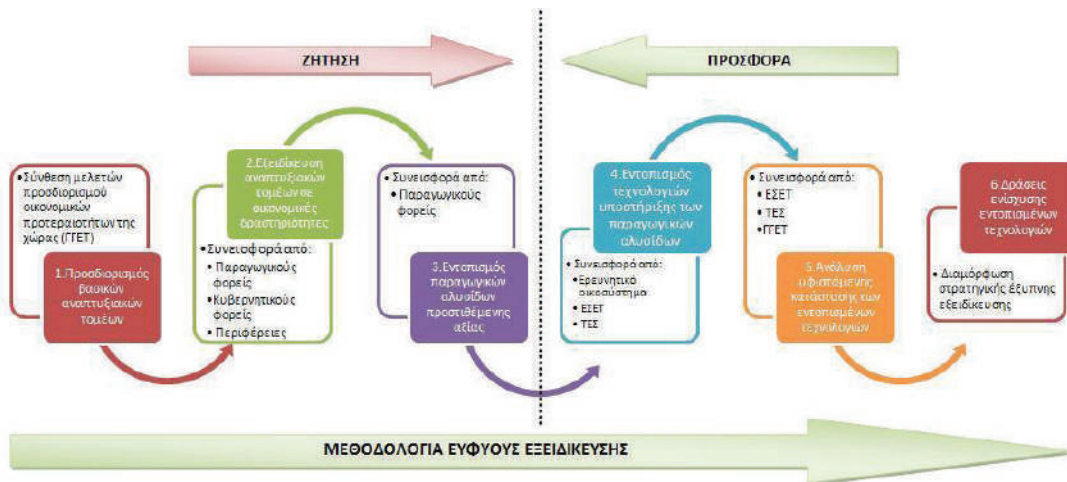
ΖΗΤΗΣΗ

ΠΡΟΣΦΟΡΑ

•Σύνθεση μελετών προσδιορισμού οικονομικών προτεραιοτήτων της χώρας (ΓΓΕΤ)

1.Προσδιορισμός βασικών αναπτυξιακών τομέων

2.Εξειδίκευση αναπτυξιακών τομέων σε οικονομικές δραστηριότητες

•Συνεισφορά από:
• Παραγωγικούς φορείς
• Κυβερνητικούς φορείς
• Περιφέρειες

Συνεισφορά από:
• Παραγωγικούς φορείς

3.Εντοπισμός παραγωγικών αλυσίδων προστιθέμενης αξίας

4.Εντοπισμός τεχνολογιών υποστήριξης των παραγωγικών αλυσίδων

• Συνεισφορά από:
• Ερευνητικό οικοσύστημα
• ΕΣΕΤ
• ΤΕΣ

Συνεισφορά από:
• ΕΣΕΤ
• ΤΕΣ
• ΓΓΕΤ

5.Ανάλυση υφιστάμενης κατάστασης των εντοπισμένων τεχνολογιών

6.Δράσεις ενίσχυσης εντοπισμένων τεχνολογιών

• Διαμόρφωση στρατηγικής έξυπνης εξειδίκευσης

ΜΕΘΟΔΟΛΟΓΙΑ ΕΥΦΥΟΥΣ ΕΞΕΙΔΙΚΕΥΣΗΣ